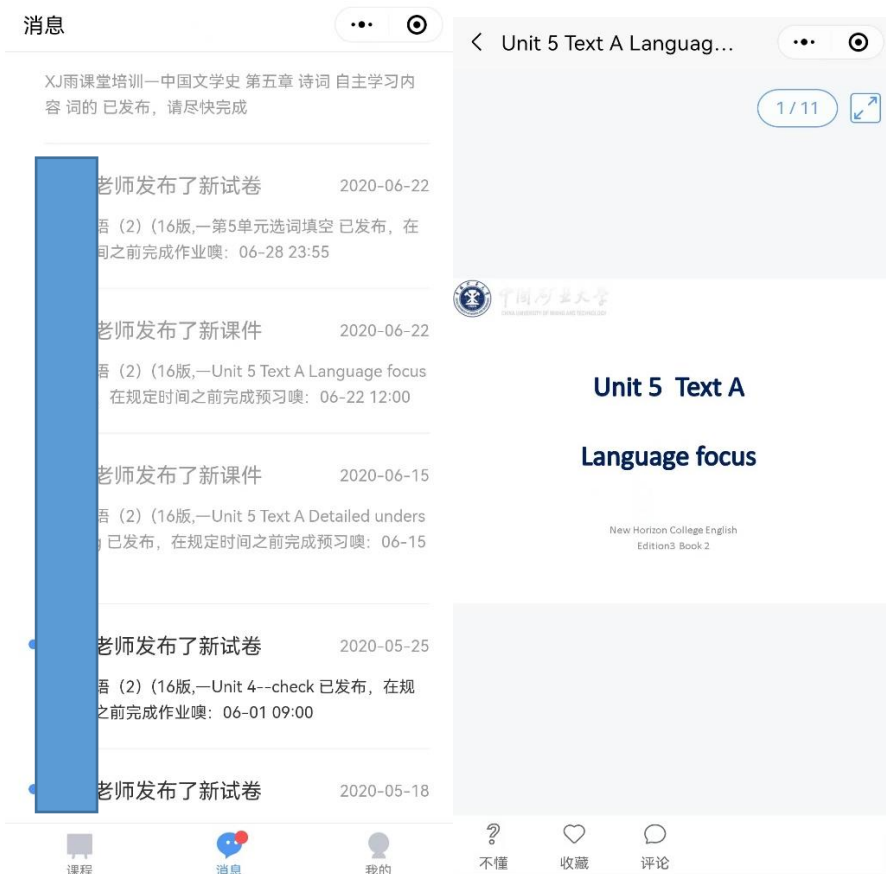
消息

XJ雨课堂培训—中国文学史 第五章 诗词 自主学习内容 词的 已发布，请尽快完成

老师发布了新试卷 2020-06-22
语（2）(16版,—第5单元选词填空 已发布，在间之前完成作业噢：06-28 23:55

老师发布了新课件 2020-06-22
语（2）(16版,—Unit 5 Text A Language focus 在规定时间之前完成预习噢：06-22 12:00

老师发布了新课件 2020-06-15
语（2）(16版,—Unit 5 Text A Detailed unders 已发布，在规定时间之前完成预习噢：06-15

老师发布了新试卷 2020-05-25
语（2）(16版,—Unit 4--check 已发布，在规之前完成作业噢：06-01 09:00

老师发布了新试卷 2020-05-18

课程 消息 我的

Unit 5 Text A Languag...

1/11

中国矿业大学
CHINA UNIVERSITY OF MINING AND TECHNOLOGY

Unit 5 Text A

Language focus

New Horizon College English
Edition3 Book 2

不懂 收藏 评论